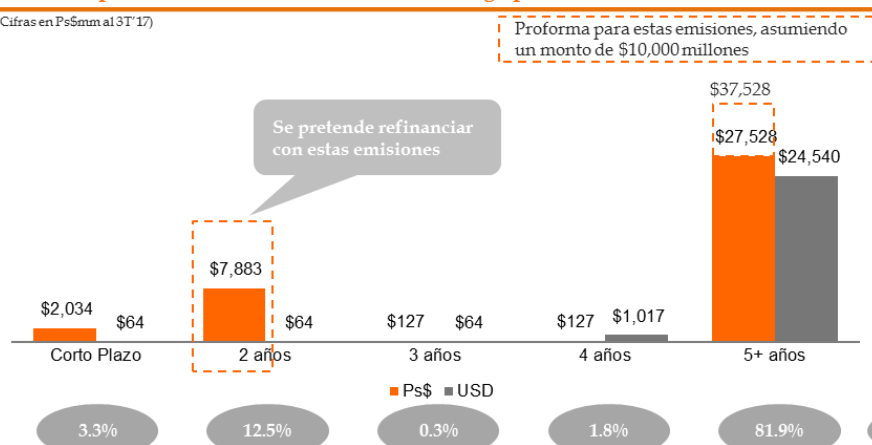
Cifras en Ps$mm al 3T'17)

Proforma para estas emisiones, asumiendo un monto de $10,000 millones

Se pretende refinanciar con estas emisiones

| | Ps$ | USD |
|---|---|---|
| Corto Plazo | $2,034 | $64 |
| 2 años | $7,883 | $64 |
| 3 años | $127 | $64 |
| 4 años | $127 | $1,017 |
| 5+ años | $27,528 | $24,540 |

$37,528

Ps$ USD

3.3%

12.5%

0.3%

1.8%

81.9%